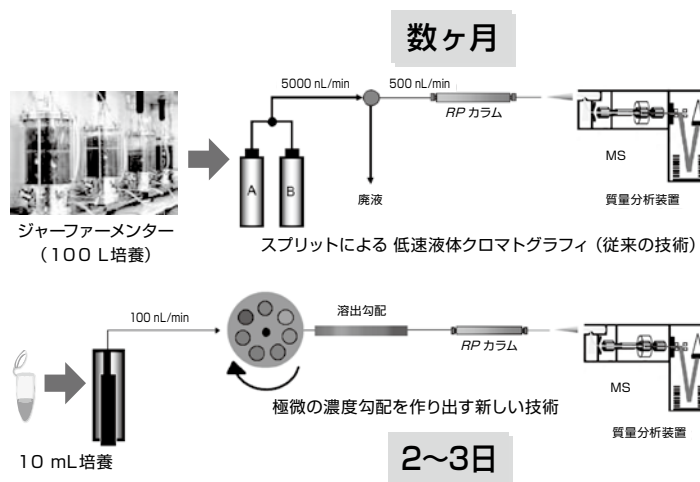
数ヶ月

5000 nL/min

500 nL/min

RP カラム

A

B

廃液

MS

質量分析装置

ジャーファーメンター（100 L培養）

スプリットによる 低速液体クロマトグラフィ（従来の技術）

100 nL/min

溶出勾配

RP カラム

MS

極微の濃度勾配を作り出す新しい技術

質量分析装置

10 mL培養

2～3日